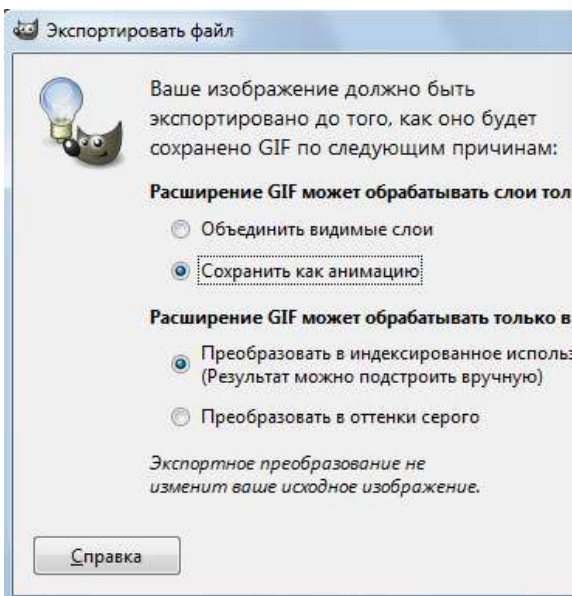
Экспортировать файл

Ваше изображение должно быть экспортировано до того, как оно будет сохранено GIF по следующим причинам:

Расширение GIF может обрабатывать слои тол

Объединить видимые слои

Сохранить как анимацию

Расширение GIF может обрабатывать только в

Преобразовать в индексированное исполь
(Результат можно подстроить вручную)

Преобразовать в оттенки серого

Экспортное преобразование не изменит ваше исходное изображение.

Справка